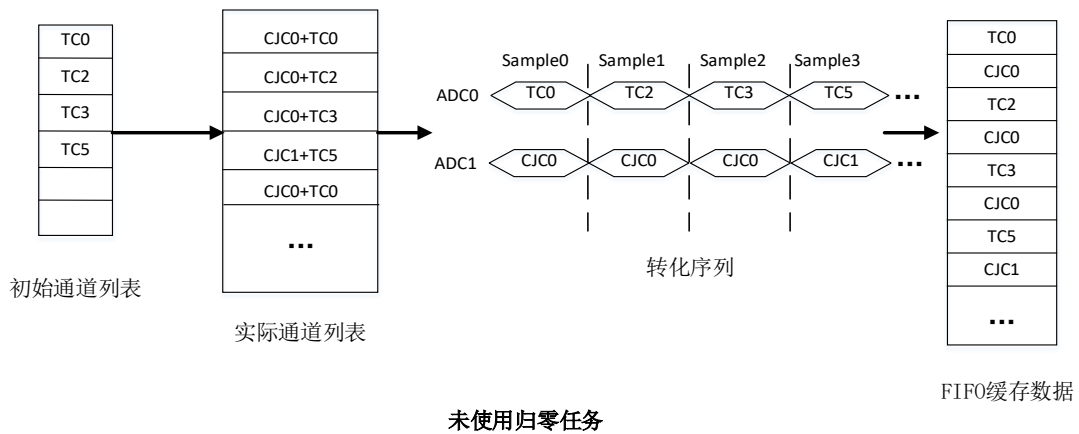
| TC0 |
|---|
| TC2 |
| TC3 |
| TC5 |
| |
| |

初始通道列表

| CJC0+TC0 |
|---|
| CJC0+TC2 |
| CJC0+TC3 |
| CJC1+TC5 |
| CJC0+TC0 |
| ... |

实际通道列表

Sample0 Sample1 Sample2 Sample3

ADC0 TC0 TC2 TC3 TC5 ...

ADC1 CJC0 CJC0 CJC0 CJC1 ...

转化序列

| TC0 |
|---|
| CJC0 |
| TC2 |
| CJC0 |
| TC3 |
| CJC0 |
| TC5 |
| CJC1 |
| ... |

FIFO缓存数据

未使用归零任务